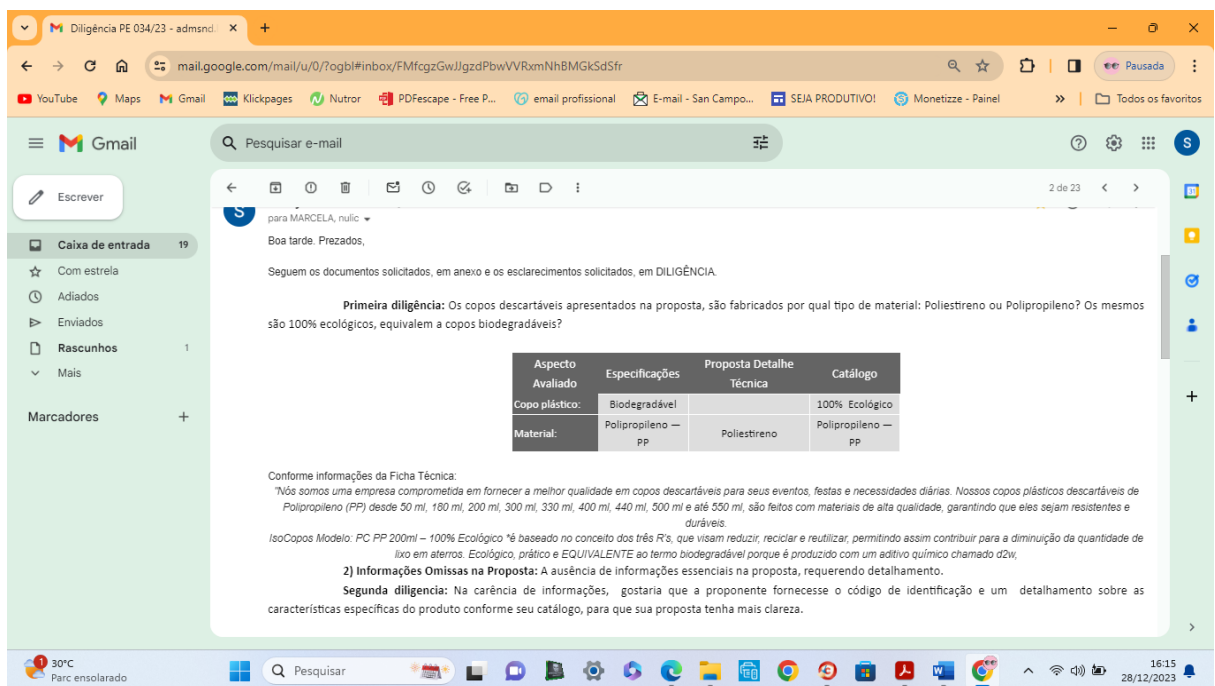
Diligência PE 034/23 - admsnd ×
+
mail.google.com/mail/u/0/?ogbl#inbox/FMfcgzGwJJgzdPbwVVRxmNhBMGkSdSfr
Pausada
YouTube Maps Gmail Klickpages Nutror PDFescape - Free P... email profissional E-mail - San Campo... SEJA PRODUTIVO! Monetizze - Painel » Todos os favoritos

Gmail
Pesquisar e-mail
Escrever
Caixa de entrada 19
Com estrela
Adiados
Enviados
Rascunhos 1
Mais
Marcadores +

2 de 23

para MARCELA, nulic

Boa tarde. Prezados,

Seguem os documentos solicitados, em anexo e os esclarecimentos solicitados, em DILIGÊNCIA.

Primeira diligência: Os copos descartáveis apresentados na proposta, são fabricados por qual tipo de material: Poliestireno ou Polipropileno? Os mesmos são 100% ecológicos, equivalem a copos biodegradáveis?

| Aspecto Avaliado | Especificações | Proposta Detalhe Técnica | Catálogo |
|---|---|---|---|
| Copo plástico: | Biodegradável | | 100% Ecológico |
| Material: | Polipropileno — PP | Poliestireno | Polipropileno — PP |

Conforme informações da Ficha Técnica:
"Nós somos uma empresa comprometida em fornecer a melhor qualidade em copos descartáveis para seus eventos, festas e necessidades diárias. Nossos copos plásticos descartáveis de Polipropileno (PP) desde 50 ml, 180 ml, 200 ml, 300 ml, 330 ml, 400 ml, 440 ml, 500 ml e até 550 ml, são feitos com materiais de alta qualidade, garantindo que eles sejam resistentes e duráveis.
IsoCopos Modelo: PC PP 200ml – 100% Ecológico *é baseado no conceito dos três R's, que visam reduzir, reciclar e reutilizar, permitindo assim contribuir para a diminuição da quantidade de lixo em aterros. Ecológico, prático e EQUIVALENTE ao termo biodegradável porque é produzido com um aditivo químico chamado d2w,

2) Informações Omissas na Proposta: A ausência de informações essenciais na proposta, requerendo detalhamento.

Segunda diligencia: Na carência de informações, gostaria que a proponente fornecesse o código de identificação e um detalhamento sobre as características específicas do produto conforme seu catálogo, para que sua proposta tenha mais clareza.

30°C
Parc ensolarado
Pesquisar
16:15
28/12/2023